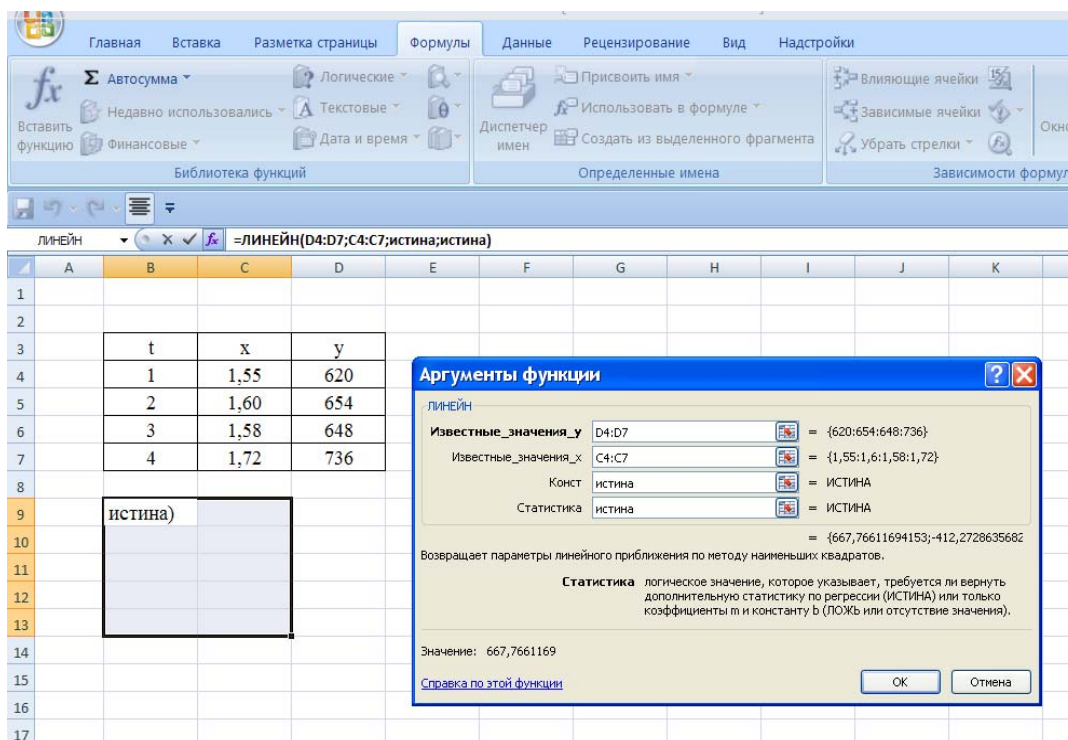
Главная Вставка Разметка страницы Формулы Данные Рецензирование Вид Надстройки

Вставить функцию
Σ Автосумма
Недавно использовались
Финансовые
Логические
Текстовые
Дата и время
Библиотека функций

Диспетчер имен
Присвоить имя
Использовать в формуле
Создать из выделенного фрагмента
Определенные имена

Влияющие ячейки
Зависимые ячейки
Убрать стрелки
Зависимости формул
Окн

ЛИНЕЙН
=ЛИНЕЙН(D4:D7;C4:C7;истина;истина)

| | A | B | C | D | E | F | G | H | I | J | K |
|---|---|---|---|---|---|---|---|---|---|---|---|
| 1 | | | | | | | | | | | |
| 2 | | | | | | | | | | | |
| 3 | | t | x | y | | | | | | | |
| 4 | | 1 | 1,55 | 620 | | | | | | | |
| 5 | | 2 | 1,60 | 654 | | | | | | | |
| 6 | | 3 | 1,58 | 648 | | | | | | | |
| 7 | | 4 | 1,72 | 736 | | | | | | | |
| 8 | | | | | | | | | | | |
| 9 | | истина) | | | | | | | | | |
| 10 | | | | | | | | | | | |
| 11 | | | | | | | | | | | |
| 12 | | | | | | | | | | | |
| 13 | | | | | | | | | | | |
| 14 | | | | | | | | | | | |
| 15 | | | | | | | | | | | |
| 16 | | | | | | | | | | | |
| 17 | | | | | | | | | | | |

Аргументы функции
ЛИНЕЙН
Известные_значения_y D4:D7 = {620:654:648:736}
Известные_значения_x C4:C7 = {1,55:1,6:1,58:1,72}
Конст истина = ИСТИНА
Статистика истина = ИСТИНА
= {667,76611694153;-412,2728635682
Возвращает параметры линейного приближения по методу наименьших квадратов.

Статистика логическое значение, которое указывает, требуется ли вернуть дополнительную статистику по регрессии (ИСТИНА) или только коэффициенты m и константу b (ЛОЖЬ или отсутствие значения).

Значение: 667,7661169

Справка по этой функции
ОК Отмена